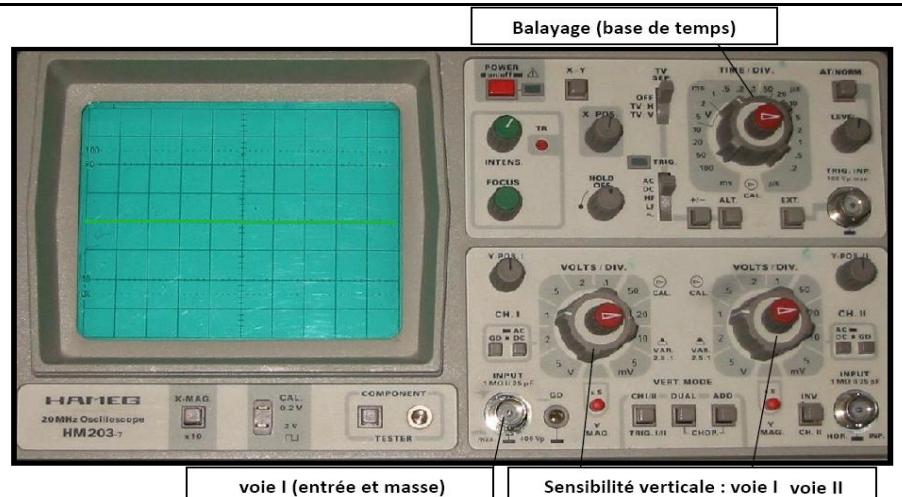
Balayage (base de temps)

POWER on/off
X-Y
TV SEP.
OFF
TV H
TV V
TIME / DIV.
ms
µs
AT/NORM
LEVEL
TR
X-POS.
INTENS.
FOCUS
TRIG.
HOLD OFF
AC
DC
HF
LF
+/−
ALT
EXT.
CAL.
TRIG. INP.
100
90
10
Y-POS. I
VOLTS / DIV.
CAL.
VOLTS / DIV.
CAL.
Y-POS. II
CH. I
GD
AC
DC
CH. II
V
mV
V
mV
VAR. 2.5:1
VAR. 2.5:1
INPUT
1 MΩ II 25 pF
INPUT
1 MΩ II 25 pF
HAMEG
K-MAG.
x10
CAL.
0.2 V
2 V
COMPONENT
TESTER
20MHz Oscilloscope
HM203-7
GD
x5
MAG.
VERT. MODE
CH I/II
DUAL
ADD
TRIG. I/II
CHOP.
x5
MAG.
INV
CH. II
HOR.
INP.
400 Vp

voie I (entrée et masse)

Sensibilité verticale : voie I voie II